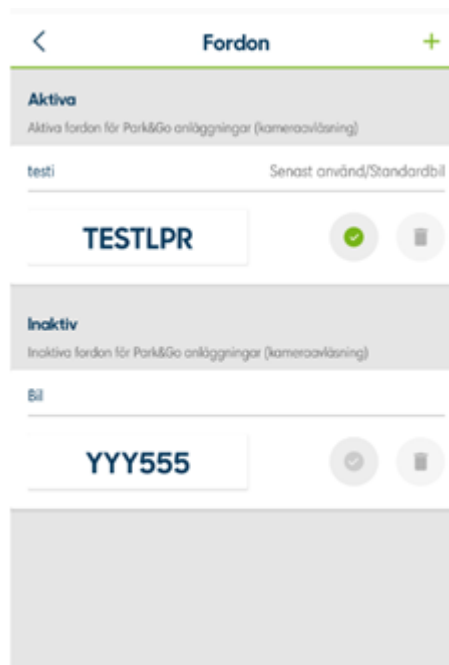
<

Fordon

+

Aktiva

Aktiva fordon för Park&Go anläggningar (kameraavläsning)

testi

Senast använd/Standardbil

TESTLPR

Inaktiv

Inaktiva fordon för Park&Go anläggningar (kameraavläsning)

Bil

YYY555